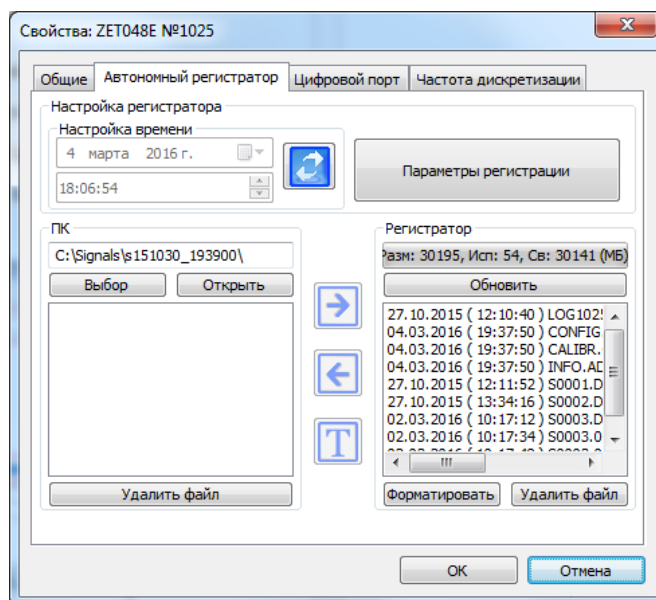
Свойства: ZET048E №1025

Общие | Автономный регистратор | Цифровой порт | Частота дискретизации

Настройка регистратора

Настройка времени

4 марта 2016 г.

18:06:54

Параметры регистрации

ПК

C:\Signals\s151030_193900\

Выбор

Открыть

Удалить файл

Регистратор

Разм: 30195, Исп: 54, Св: 30141 (МБ)

Обновить

27.10.2015 ( 12:10:40 ) LOG102
04.03.2016 ( 19:37:50 ) CONFIG
04.03.2016 ( 19:37:50 ) CALIBR.
04.03.2016 ( 19:37:50 ) INFO.AD
27.10.2015 ( 12:11:52 ) S0001.D
27.10.2015 ( 13:34:16 ) S0002.D
02.03.2016 ( 10:17:12 ) S0003.D
02.03.2016 ( 10:17:34 ) S0003.0

Форматировать

Удалить файл

T

OK

Отмена